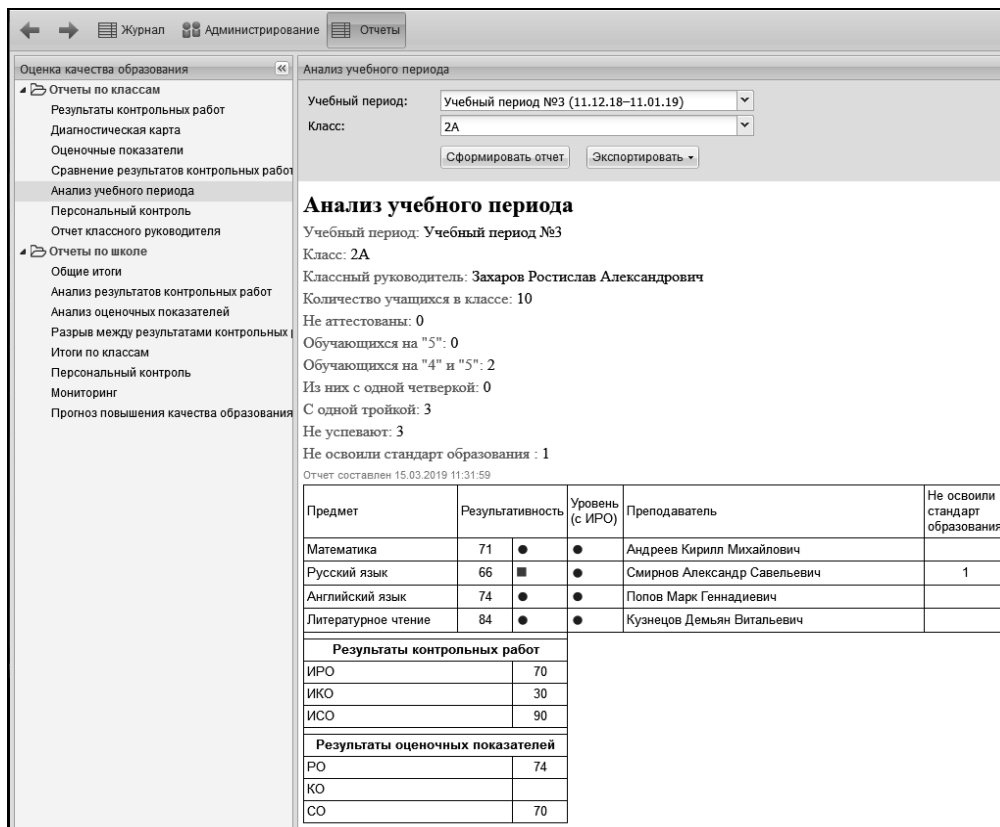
Журнал Администрирование Отчеты

Оценка качества образования

Отчеты по классам
Результаты контрольных работ
Диагностическая карта
Оценочные показатели
Сравнение результатов контрольных работ
Анализ учебного периода
Персональный контроль
Отчет классного руководителя
Отчеты по школе
Общие итоги
Анализ результатов контрольных работ
Анализ оценочных показателей
Разрыв между результатами контрольных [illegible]
Итоги по классам
Персональный контроль
Мониторинг
Прогноз повышения качества образования

Анализ учебного периода

Учебный период: Учебный период №3 (11.12.18–11.01.19)
Класс: 2А

Сформировать отчет Экспортировать

Анализ учебного периода

Учебный период: Учебный период №3

Класс: 2А

Классный руководитель: Захаров Ростислав Александрович

Количество учащихся в классе: 10

Не аттестованы: 0

Обучающихся на "5": 0

Обучающихся на "4" и "5": 2

Из них с одной четверкой: 0

С одной тройкой: 3

Не успевают: 3

Не освоили стандарт образования : 1

Отчет составлен 15.03.2019 11:31:59

| Предмет | Результативность | | Уровень (с ИРО) | Преподаватель | Не освоили стандарт образования |
|---|---|---|---|---|---|
| Математика | 71 | ● | ● | Андреев Кирилл Михайлович | |
| Русский язык | 66 | ■ | ● | Смирнов Александр Савельевич | 1 |
| Английский язык | 74 | ● | ● | Попов Марк Геннадиевич | |
| Литературное чтение | 84 | ● | ● | Кузнецов Демьян Витальевич | |

| Результаты контрольных работ | |
|---|---|
| ИРО | 70 |
| ИКО | 30 |
| ИСО | 90 |

| Результаты оценочных показателей | |
|---|---|
| РО | 74 |
| КО | |
| СО | 70 |